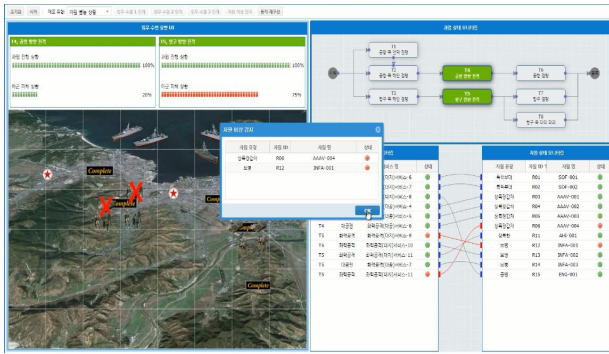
임무 수행 상황 UI

T4. 공격 방향 전개

T5. 방호 방향 전개

100%

25%

75%

Complete

Complete

Complete

T1
공중 및 안전 정찰

T3
공중 및 작전 정찰

T4
공격 방향 전개

T2
방호 및 작전 정찰

T5
방호 방향 전개

T6
공중 정찰

T7
방호 정찰

T8
방호 및 안전 정찰

자원 할당 감시

| 자원 유형 | 자원 ID | 자원 명 | 상태 |
|---|---|---|---|
| 상륙장갑차 | R06 | AAAV-004 | |
| 보병 | R12 | INFA-001 | |

| 자원 유형 | 자원 ID | 자원 명 |
|---|---|---|
| 육전대 | R01 | SOF-001 |
| 헬기 | R02 | SOF-002 |
| 상륙장갑차 | R03 | AAAV-001 |
| 상륙장갑차 | R04 | AAAV-002 |
| 상륙장갑차 | R05 | AAAV-003 |
| 상륙장갑차 | R06 | AAAV-004 |
| 공격헬 | R11 | AHE-001 |
| 보병 | R12 | INFA-001 |
| 보병 | R13 | INFA-002 |
| 보병 | R14 | INFA-003 |
| 공병 | R15 | ENG-001 |